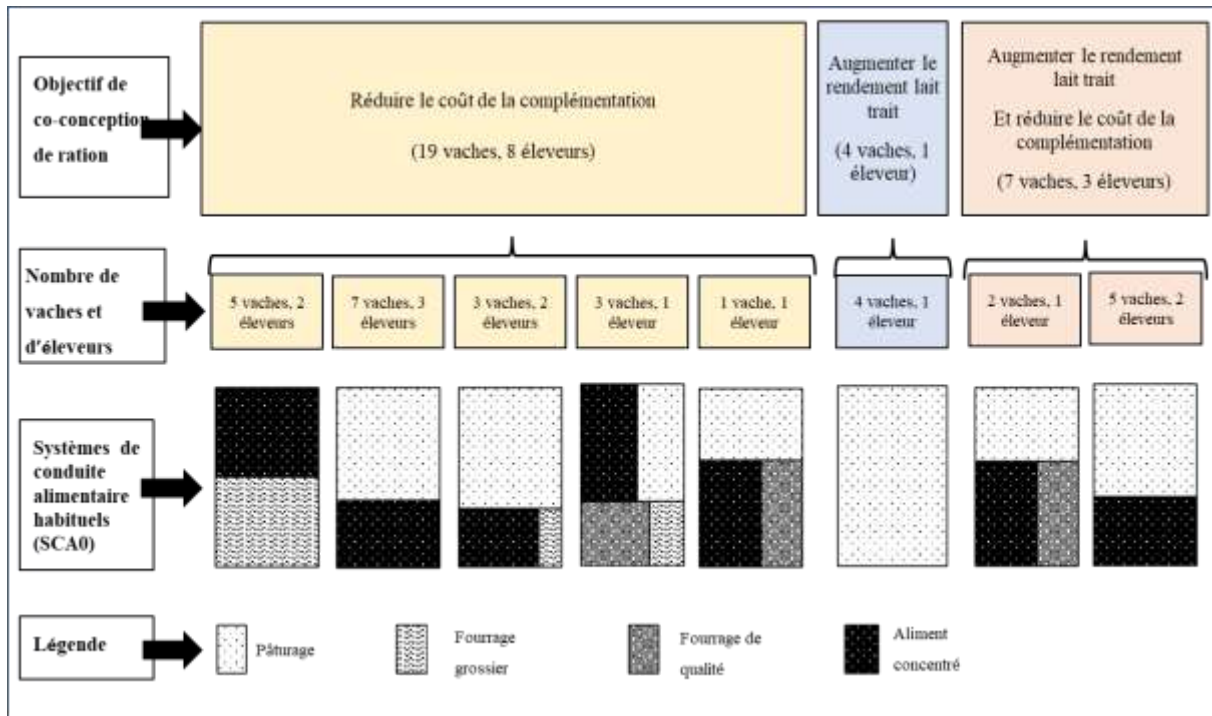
Objectif de co-conception de ration

Réduire le coût de la complémentation

(19 vaches, 8 éleveurs)

Augmenter le rendement lait trait

(4 vaches, 1 éleveur)

Augmenter le rendement lait trait

Et réduire le coût de la complémentation

(7 vaches, 3 éleveurs)

Nombre de vaches et d'éleveurs

5 vaches, 2 éleveurs

7 vaches, 3 éleveurs

3 vaches, 2 éleveurs

3 vaches, 1 éleveur

1 vache, 1 éleveur

4 vaches, 1 éleveur

2 vaches, 1 éleveur

5 vaches, 2 éleveurs

Systèmes de conduite alimentaire habituels (SCA0)

Légende

Pâturage

Fourrage grossier

Fourrage de qualité

Aliment concentré